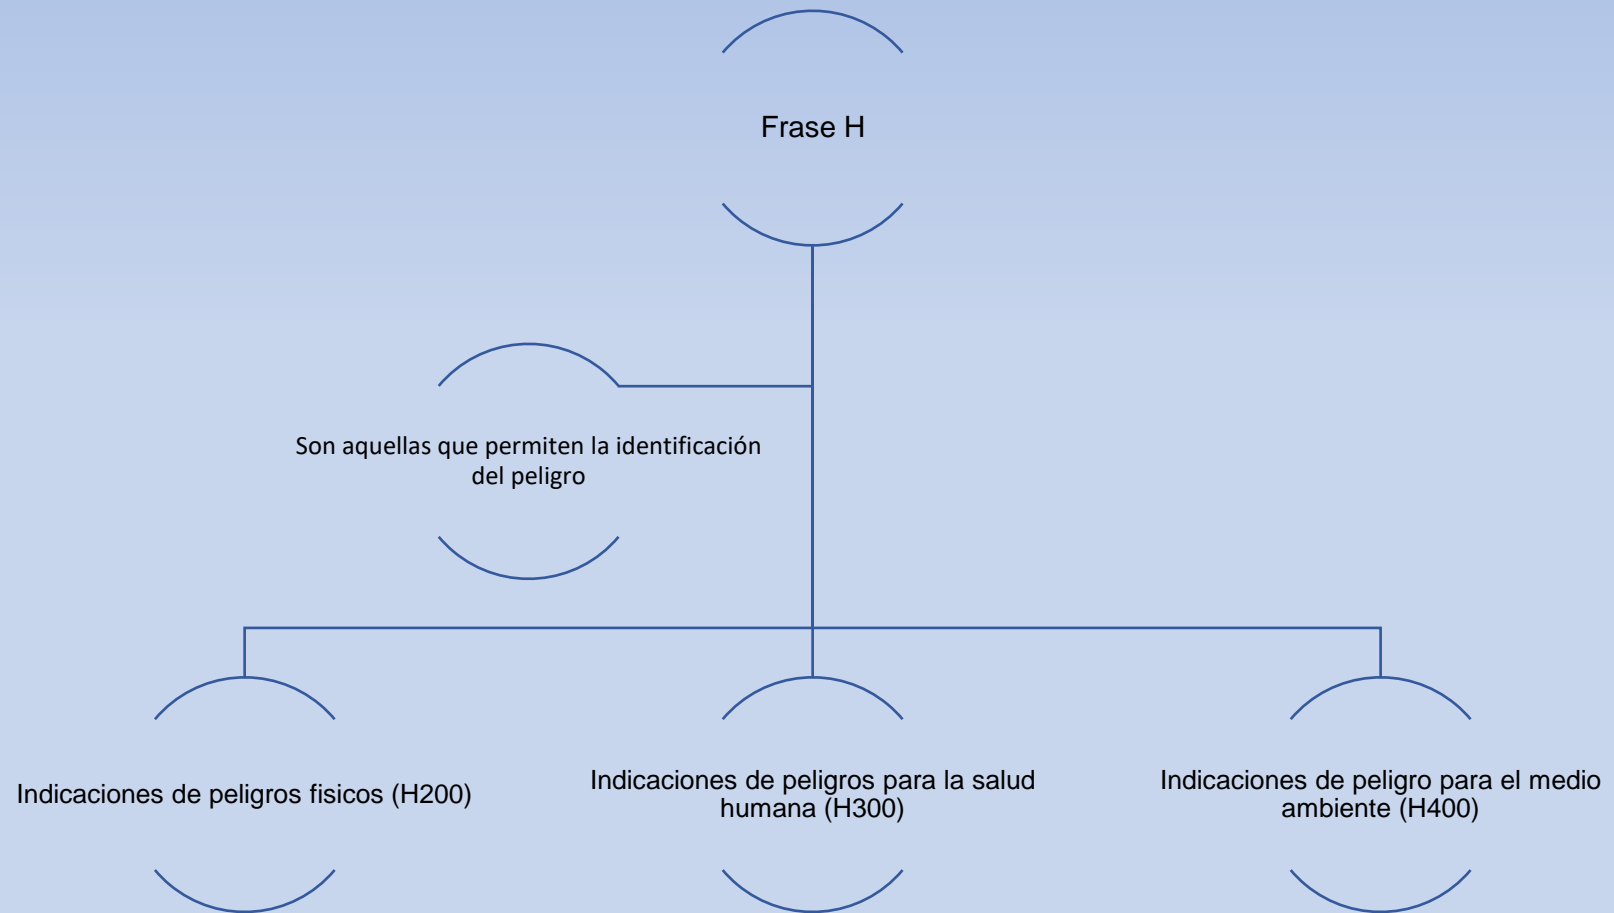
Frase H

Son aquellas que permiten la identificación del peligro

Indicaciones de peligros fisicos (H200)

Indicaciones de peligros para la salud humana (H300)

Indicaciones de peligro para el medio ambiente (H400)